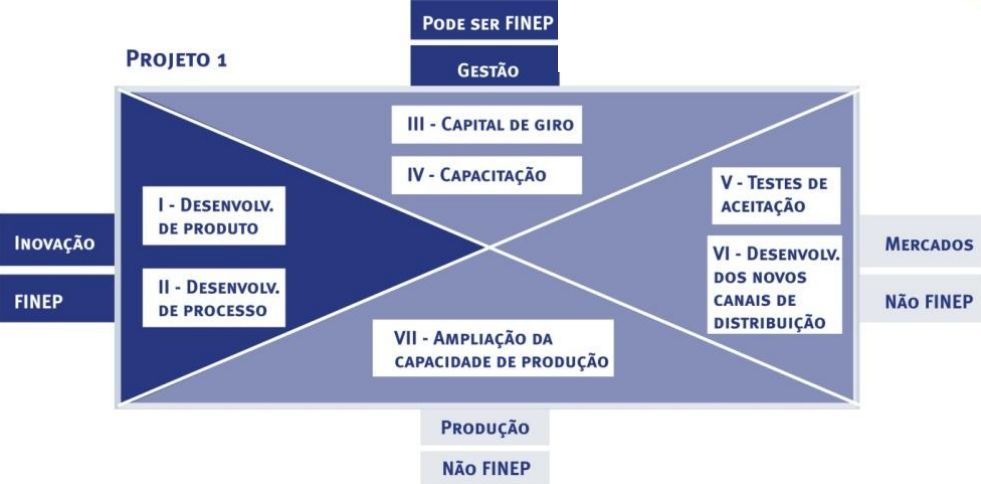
Pode ser FINEP

Projeto 1

Gestão

III - Capital de giro

IV - Capacitação

I - Desenvolv. de produto

II - Desenvolv. de processo

V - Testes de aceitação

VI - Desenvolv. dos novos canais de distribuição

Inovação

FINEP

Mercados

Não FINEP

VII - Ampliação da capacidade de produção

Produção

Não FINEP